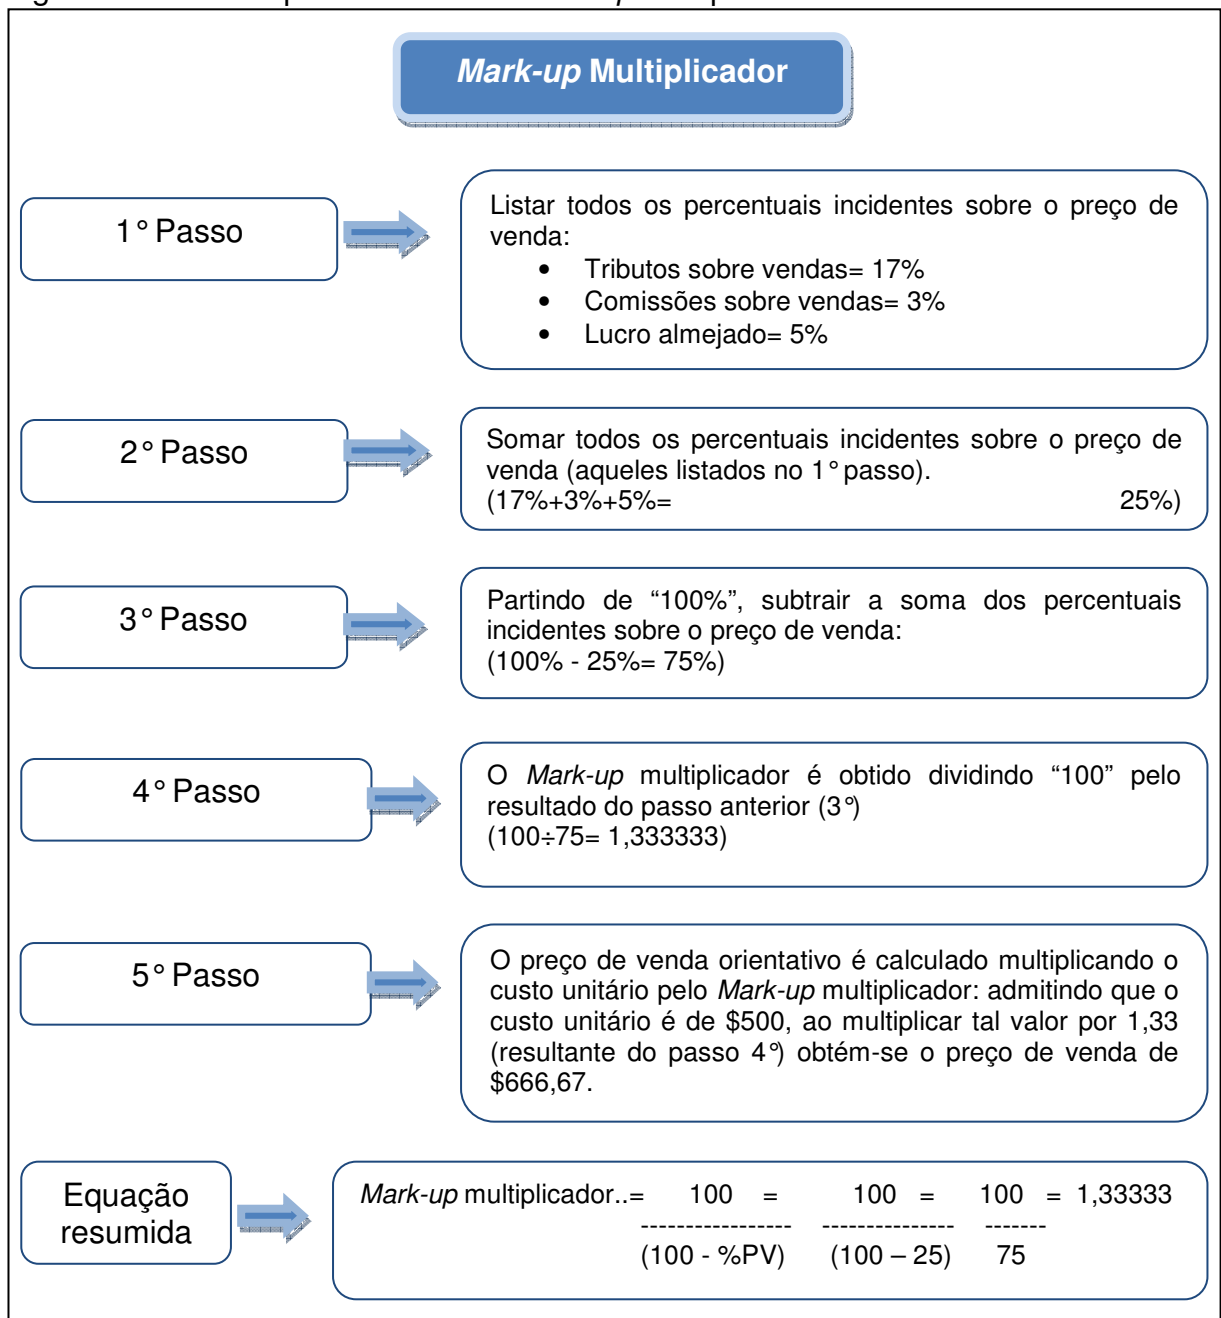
Mark-up Multiplicador

1° Passo

Listar todos os percentuais incidentes sobre o preço de venda:
• Tributos sobre vendas= 17%
• Comissões sobre vendas= 3%
• Lucro almejado= 5%

2° Passo

Somar todos os percentuais incidentes sobre o preço de venda (aqueles listados no 1° passo).
(17%+3%+5%= 25%)

3° Passo

Partindo de "100%", subtrair a soma dos percentuais incidentes sobre o preço de venda:
(100% - 25%= 75%)

4° Passo

O Mark-up multiplicador é obtido dividindo "100" pelo resultado do passo anterior (3°)
(100÷75= 1,333333)

5° Passo

O preço de venda orientativo é calculado multiplicando o custo unitário pelo Mark-up multiplicador: admitindo que o custo unitário é de $500, ao multiplicar tal valor por 1,33 (resultante do passo 4°) obtém-se o preço de venda de $666,67.

Equação resumida

Mark-up multiplicador..= $\frac{100}{(100 - \%PV)}$ = $\frac{100}{(100 – 25)}$ = $\frac{100}{75}$ = 1,33333